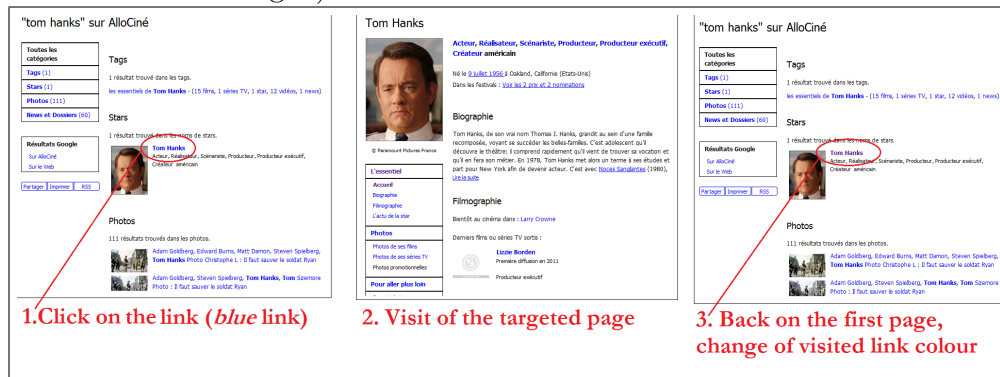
"tom hanks" sur AlloCiné

Toutes les catégories
Tags (1)
Stars (1)
Photos (111)
News et Dossiers (60)

Résultats Google
Sur AlloCiné
Sur le Web

Partager Imprimer RSS

Tags

1 résultat trouvé dans les tags.

les essentiels de Tom Hanks - (15 films, 1 séries TV, 1 star, 12 vidéos, 1 news)

Stars

1 résultat trouvé dans les noms de stars.

Tom Hanks
Acteur, Réalisateur, Scénariste, Producteur, Producteur exécutif, Créateur américain

Photos

111 résultats trouvés dans les photos.

Adam Goldberg, Edward Burns, Matt Damon, Steven Spielberg, Tom Hanks Photo Christophe L : Il faut sauver le soldat Ryan

Adam Goldberg, Steven Spielberg, Tom Hanks, Tom Sizemore Photo : Il faut sauver le soldat Ryan

1.Click on the link (*blue* link)

Tom Hanks

Acteur, Réalisateur, Scénariste, Producteur, Producteur exécutif, Créateur américain

Né le 9 juillet 1956 à Oakland, Californie (Etats-Unis)
Dans les festivals : Voir les 2 prix et 2 nominations

© Paramount Pictures France

Biographie

Tom Hanks, de son vrai nom Thomas J. Hanks, grandit au sein d'une famille recomposée, voyant se succéder les belles-familles. C'est adolescent qu'il découvre le théâtre: il comprend rapidement qu'il vient de trouver sa vocation et qu'il en fera son métier. En 1978, Tom Hanks met alors un terme à ses études et part pour New York afin de devenir acteur. C'est avec Noces Sanglantes (1980),
Lire la suite

L'essentiel
Accueil
Biographie
Filmographie
L'actu de la star

Photos
Photos de ses films
Photos de ses séries TV
Photos promotionnelles

Pour aller plus loin

Filmographie

Bientôt au cinéma dans : Larry Crowne

Derniers films ou séries TV sortis :

Lizzie Borden
Première diffusion en 2011
Producteur exécutif

2. Visit of the targeted page

"tom hanks" sur AlloCiné

Toutes les catégories
Tags (1)
Stars (1)
Photos (111)
News et Dossiers (60)

Résultats Google
Sur AlloCiné
Sur le Web

Partager Imprimer RSS

Tags

1 résultat trouvé dans les tags.

les essentiels de Tom Hanks - (15 films, 1 séries TV, 1 star, 12 vidéos, 1 news)

Stars

1 résultat trouvé dans les noms de stars.

Tom Hanks
Acteur, Réalisateur, Scénariste, Producteur, Producteur exécutif, Créateur américain

Photos

111 résultats trouvés dans les photos.

Adam Goldberg, Edward Burns, Matt Damon, Steven Spielberg, Tom Hanks Photo Christophe L : Il faut sauver le soldat Ryan

Adam Goldberg, Steven Spielberg, Tom Hanks, Tom Sizemore Photo : Il faut sauver le soldat Ryan

3. Back on the first page, change of visited link colour